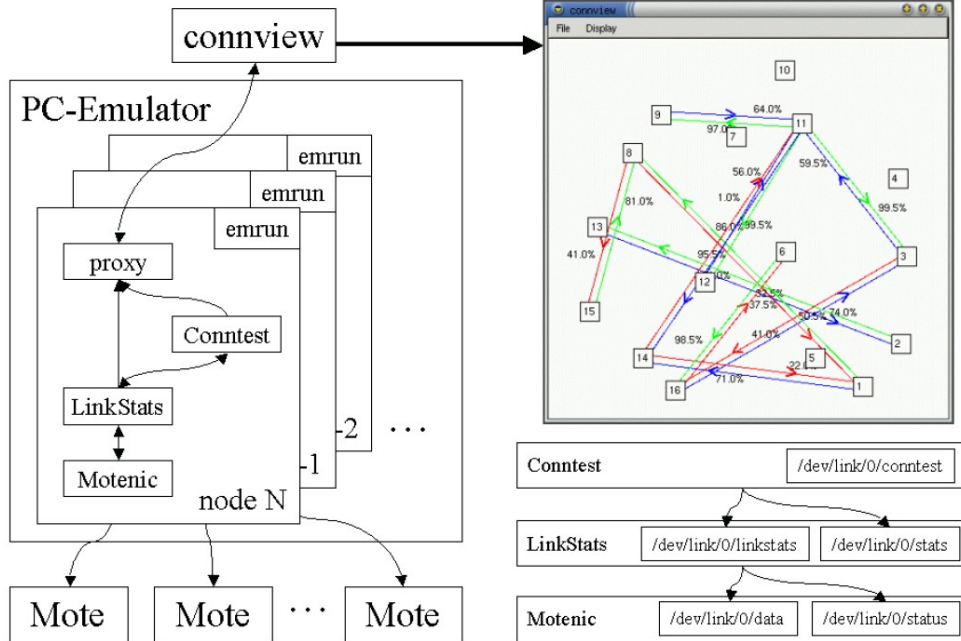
connview

PC-Emulator

emrun
emrun
emrun

proxy

Conntest

LinkStats

Motenic

node N
-1
-2
...

Mote
Mote
...
Mote

connview
File Display

10
9
64.0%
97.0
7
11
8
56.0%
59.5%
4
1.0%
81.0%
99.5%
13
86.0
99.5%
41.0%
95.5%
6
3
12
10%
52.5%
37.5%
50.5%
74.0%
15
2
41.0%
98.5%
14
5
22.1
16
71.0%
1

Conntest
/dev/link/0/conntest

LinkStats
/dev/link/0/linkstats
/dev/link/0/stats

Motenic
/dev/link/0/data
/dev/link/0/status